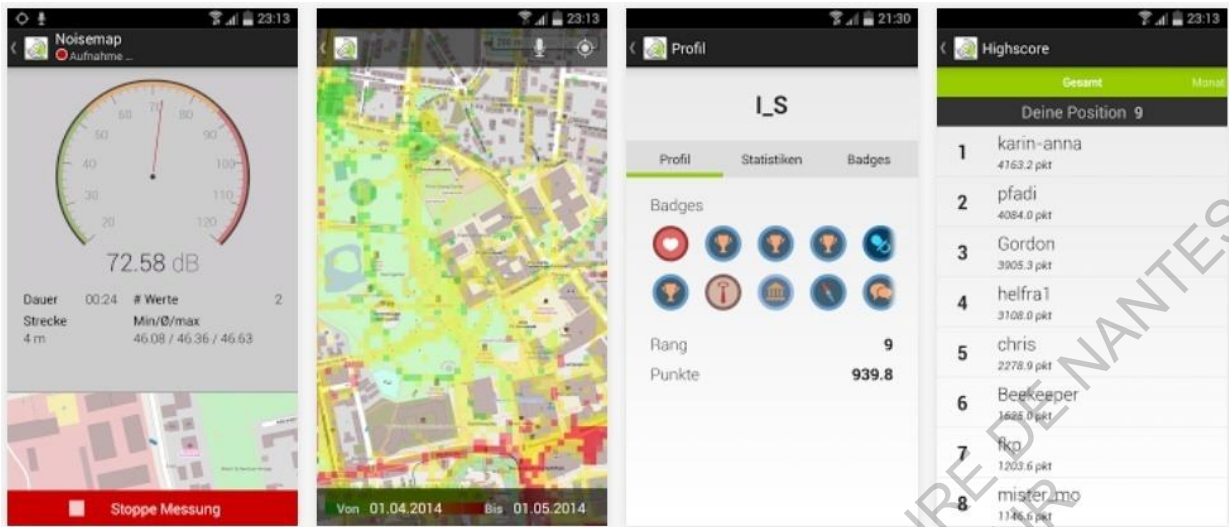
23:13
Noisemap
Aufnahme ...

50 60 70 80 90 100 110 120 40 30 20

72.58 dB

Dauer 00:24 # Werte 2
Strecke 4 m
Min/Ø/max 46.08 / 46.36 / 46.63

Stoppe Messung

23:13
200 m

Von 01.04.2014 Bis 01.05.2014

21:30
Profil

I_S

Profil Statistiken Badges

Badges

Rang 9
Punkte 939.8

23:13
Highscore

Gesamt Monat

Deine Position 9

1 karin-anna 4163.2 pkt
2 pfadi 4084.0 pkt
3 Gordon 3905.3 pkt
4 helfra1 3108.0 pkt
5 chris 2278.9 pkt
6 Beekeeper 1525.0 pkt
7 fkp 1203.6 pkt
8 mister_mo 1146.6 pkt

IRE DE NANTES